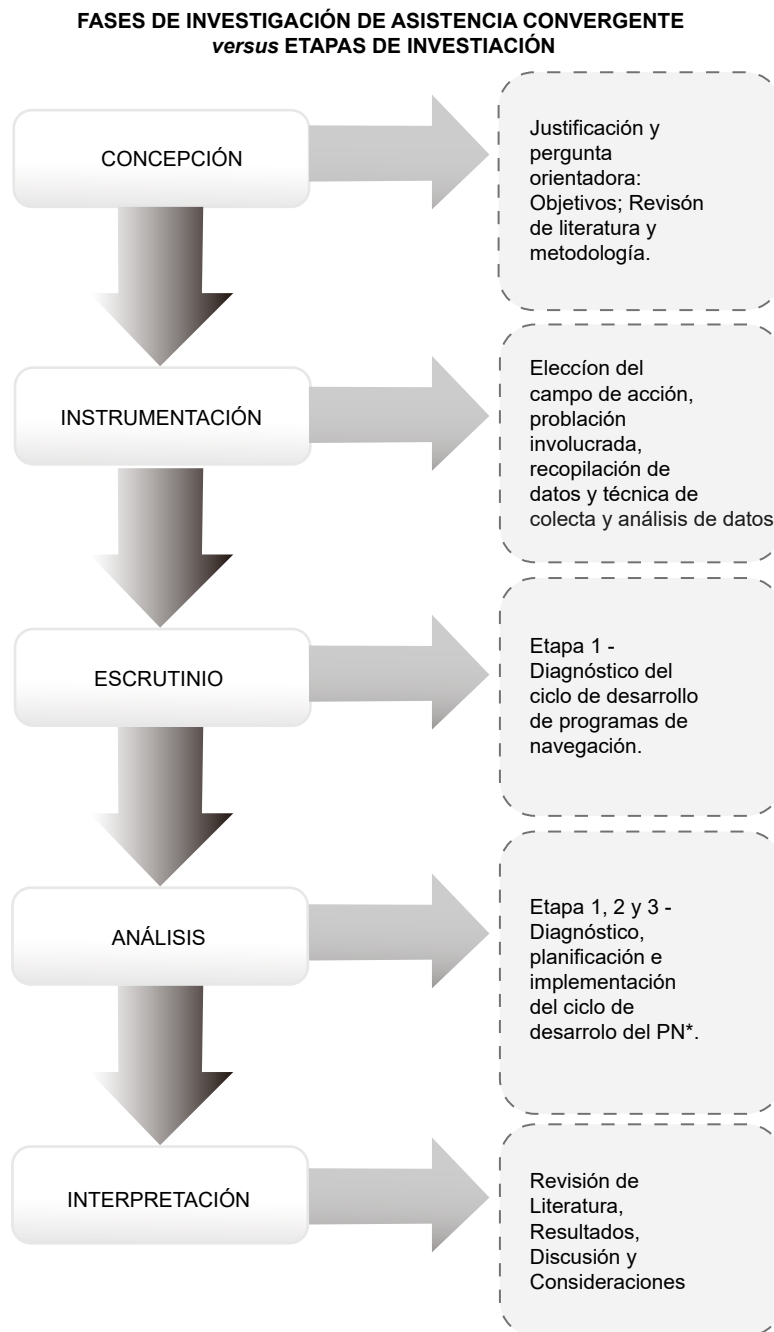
FASES DE INVESTIGACIÓN DE ASISTENCIA CONVERGENTE *versus* ETAPAS DE INVESTIACIÓN

CONCEPCIÓN

Justificación y pergunta orientadora: Objetivos; Revisón de literatura y metodología.

INSTRUMENTACIÓN

Eleccíon del campo de acción, problación involucrada, recopilación de datos y técnica de colecta y análisis de datos

ESCRUTINIO

Etapa 1 - Diagnóstico del ciclo de desarrollo de programas de navegación.

ANÁLISIS

Etapa 1, 2 y 3 - Diagnóstico, planificación e implementación del ciclo de desarrolo del PN*.

INTERPRETACIÓN

Revisión de Literatura, Resultados, Discusión y Consideraciones